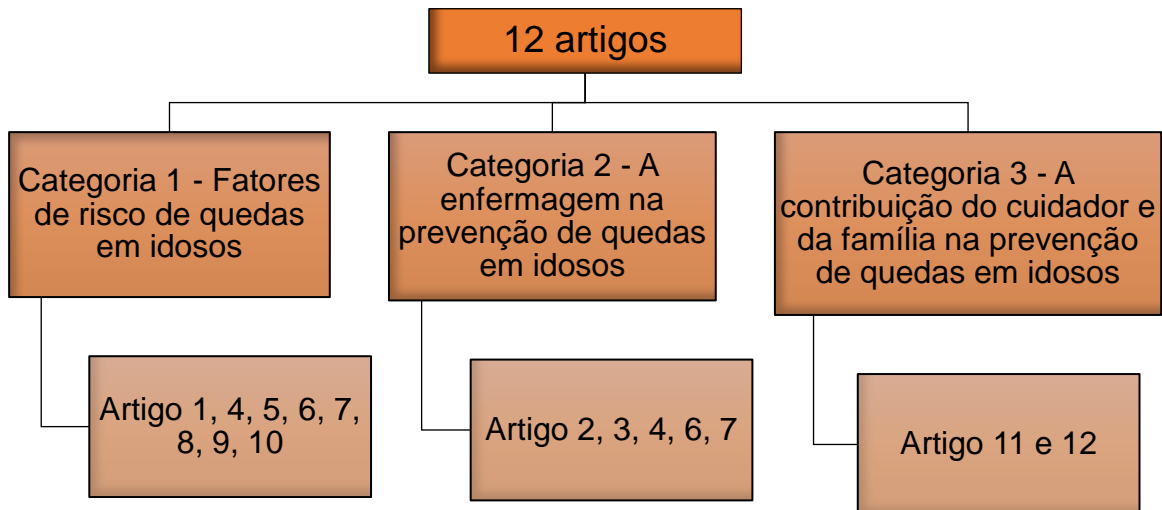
12 artigos

Categoria 1 - Fatores de risco de quedas em idosos

Artigo 1, 4, 5, 6, 7, 8, 9, 10

Categoria 2 - A enfermagem na prevenção de quedas em idosos

Artigo 2, 3, 4, 6, 7

Categoria 3 - A contribuição do cuidador e da família na prevenção de quedas em idosos

Artigo 11 e 12